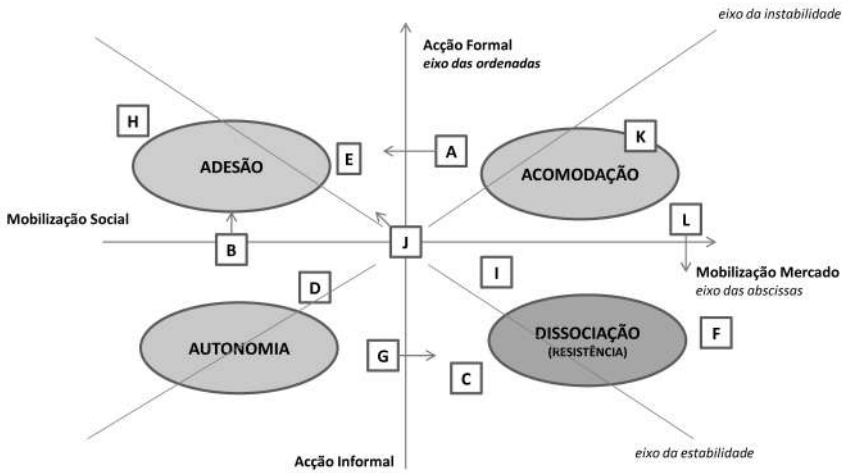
eixo da instabilidade

Acção Formal
eixo das ordenadas

H

K

ADESÃO

E

A

ACOMODAÇÃO

Mobilização Social

L

J

B

I

Mobilização Mercado
eixo das abscissas

D

DISSOCIAÇÃO
(RESISTÊNCIA)

F

AUTONOMIA

G

C

eixo da estabilidade

Acção Informal